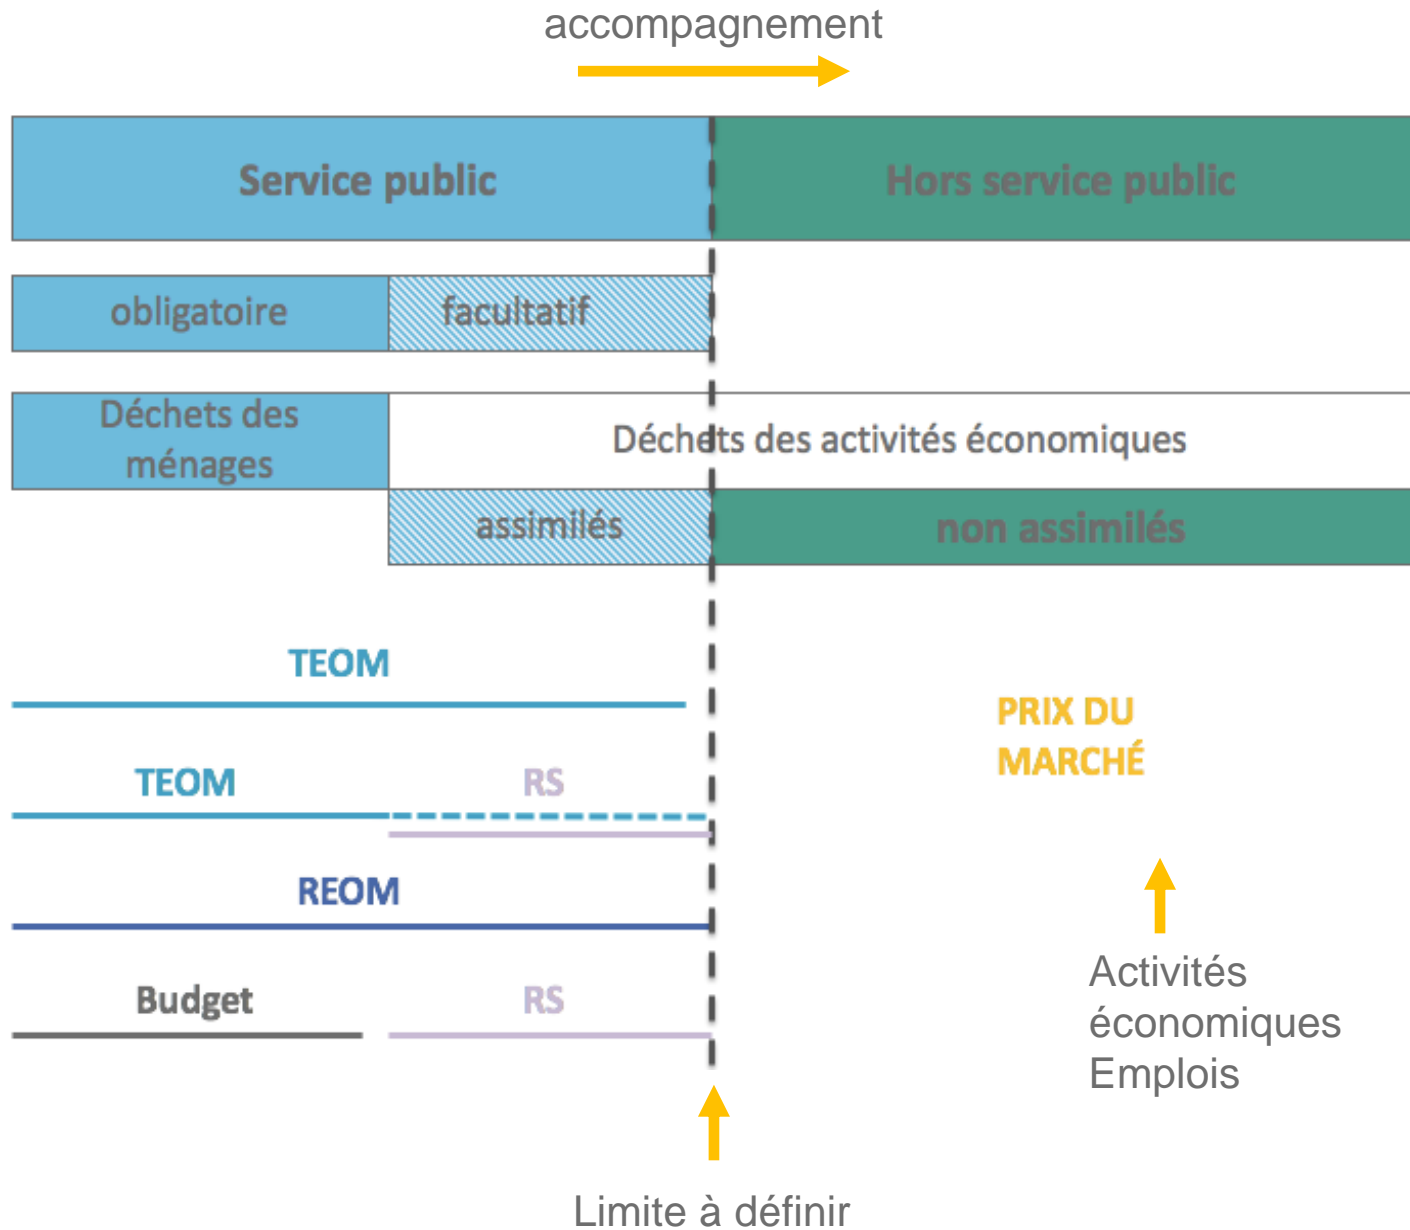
accompagnement

Service public

Hors service public

obligatoire

facultatif

Déchets des ménages

Déchets des activités économiques

assimilés

non assimilés

TEOM

PRIX DU MARCHÉ

TEOM

RS

REOM

Budget

RS

Activités économiques Emplois

Limite à définir